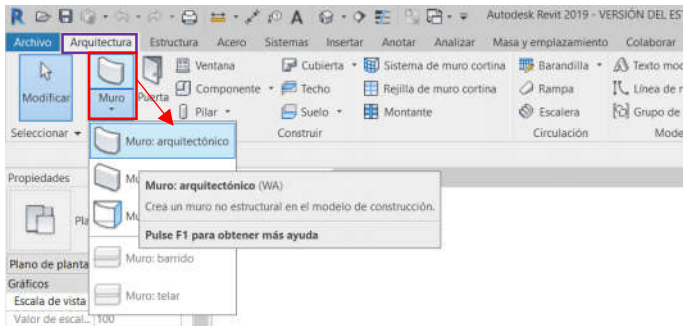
Autodesk Revit 2019 - VERSIÓN DEL ES

Archivo Arquitectura Estructura Acero Sistemas Insertar Anotar Analizar Masa y emplazamiento Colaborar

Modificar

Muro

Puerta

Ventana

Componente

Pilar

Cubierta

Techo

Suelo

Sistema de muro cortina

Rejilla de muro cortina

Montante

Barandilla

Rampa

Escalera

Texto mod

Línea de m

Grupo de

Seleccionar

Construir

Circulación

Mode

Muro: arquitectónico

Propiedades

Mu

Mu

Mu

Pla

Muro: arquitectónico (WA)

Crea un muro no estructural en el modelo de construcción.

Pulse F1 para obtener más ayuda

Plano de planta

Muro: barrido

Gráficos

Escala de vista

Muro: telar

Valor de escal... 100